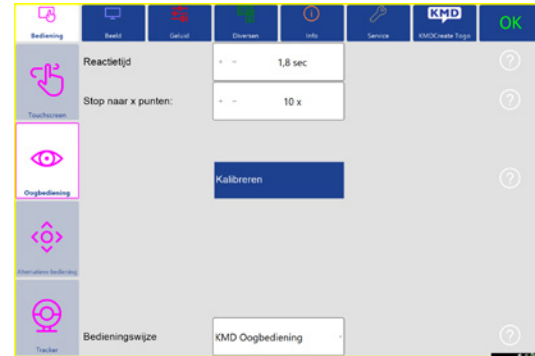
Bediening
Beeld
Geluid
Diversen
Info
Service
KMD
KMDCreate Togo
OK

Touchscreen
Oogbediening
Alternatieve bediening
Tracker

Reactietijd
+ −
1,8 sec
?

Stop naar x punten:
+ −
10 x
?

Kalibreren
?

Bedieningswijze
KMD Oogbediening
?